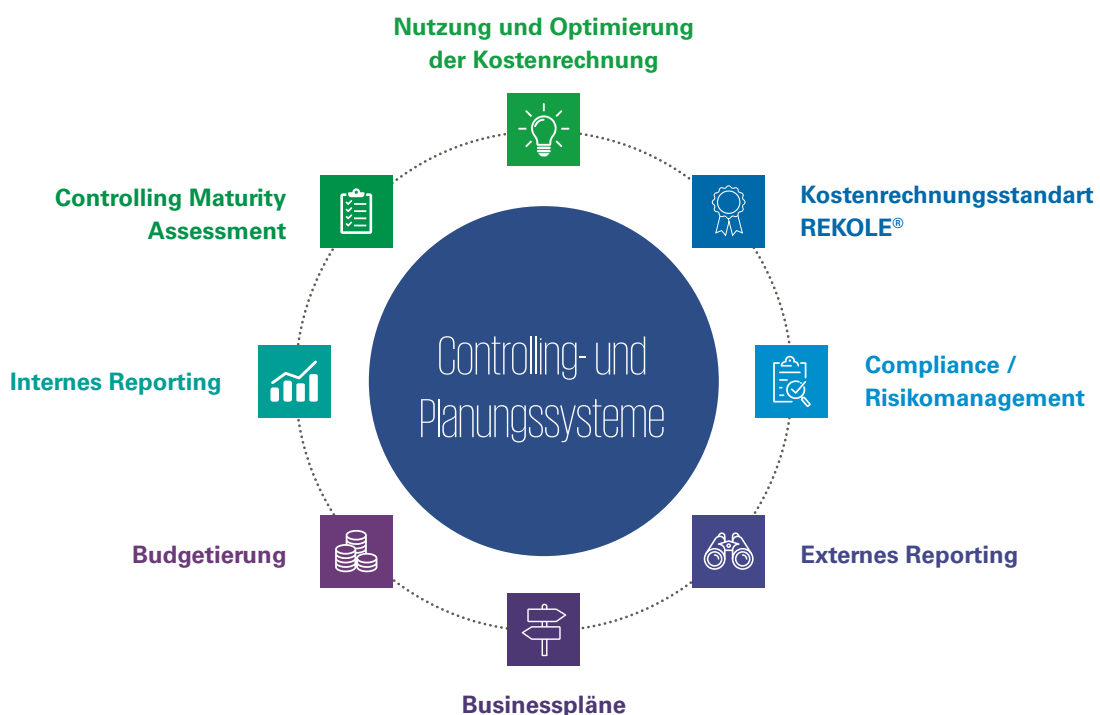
Nutzung und Optimierung der Kostenrechnung

Controlling Maturity Assessment

Kostenrechnungsstandart REKOLE®

Controlling- und Planungssysteme

Internes Reporting

Compliance / Risikomanagement

Budgetierung

Externes Reporting

Businesspläne